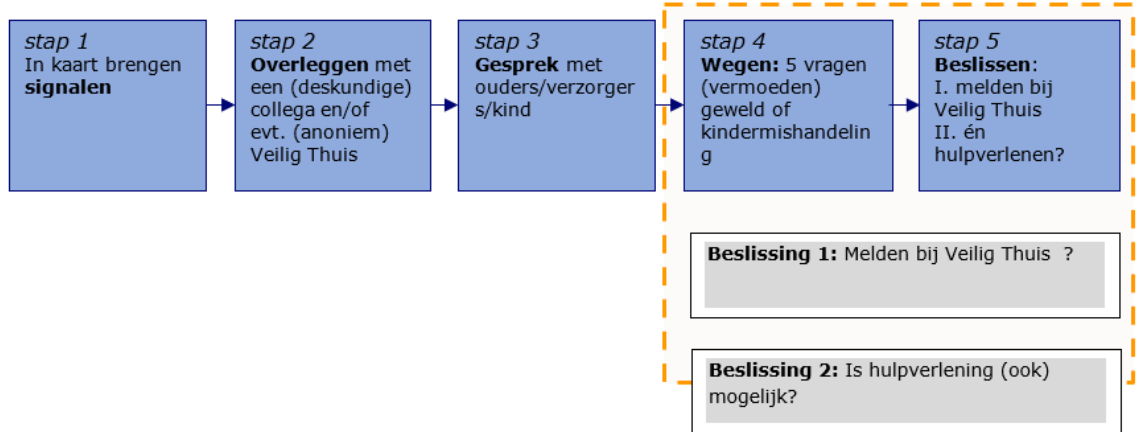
stap 1
In kaart brengen **signalen**

stap 2
**Overleggen** met een (deskundige) collega en/of evt. (anoniem) Veilig Thuis

stap 3
**Gesprek** met ouders/verzorgers/kind

stap 4
**Wegen:** 5 vragen (vermoeden) geweld of kindermishandeling

stap 5
**Beslissen**:
I. melden bij Veilig Thuis
II. én hulpverlenen?

**Beslissing 1:** Melden bij Veilig Thuis ?

**Beslissing 2:** Is hulpverlening (ook) mogelijk?